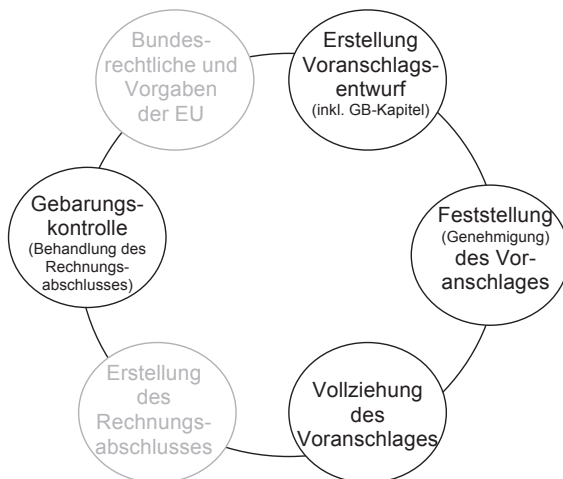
Bundesrechtliche und Vorgaben der EU

Erstellung Voranschlagsentwurf (inkl. GB-Kapitel)

Feststellung (Genehmigung) des Voranschlages

Vollziehung des Voranschlages

Erstellung des Rechnungsabschlusses

Gebarungskontrolle (Behandlung des Rechnungsabschlusses)